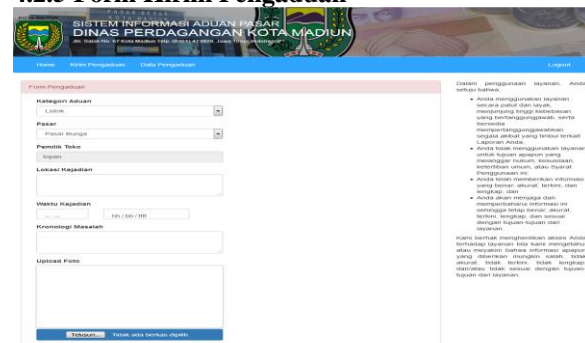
4.2.3 Form Kirim Pengaduan

SISTEM INFORMASI ADUAN PASAR
DINAS PERDAGANGAN KOTA MADIUN
Jln. Salak No. 67 Kota Madiun Telp. (0351) 4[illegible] Jawa Timur Indonesia

Home Kirim Pengaduan Data Pengaduan Logout

Form Pengaduan

Kategori Aduan
Listrik

Pasar
Pasar Bunga

Pemilik Toko
Iqbal

Lokasi Kejadian

Waktu Kejadian
-- -- hh / bb / ttt

Kronologi Masalah

Upload Foto

Telusuri... Tidak ada berkas dipilih.

Dalam penggunaan layanan, Anda setuju bahwa:

• Anda menggunakan layanan secara patut dan layak, menjunjung tinggi kebebasan yang bertanggungjawab, serta bersedia mempertanggungjawabkan segala akibat yang timbul terkait Laporan Anda;
• Anda tidak menggunakan layanan untuk tujuan apapun yang melanggar hukum, kesusilaan, ketertiban umum, atau Syarat Penggunaan ini;
• Anda telah memberikan informasi yang benar, akurat, terkini, dan lengkap; dan
• Anda akan menjaga dan memperbaharui informasi ini sehingga tetap benar, akurat, terkini, lengkap, dan sesuai dengan tujuan-tujuan dan layanan.

Kami berhak menghentikan akses Anda terhadap layanan bila kami mengetahui atau meyakini bahwa informasi apapun yang diberikan mungkin salah, tidak akurat, tidak terkini, tidak lengkap dan/atau tidak sesuai dengan tujuan-tujuan dari layanan.